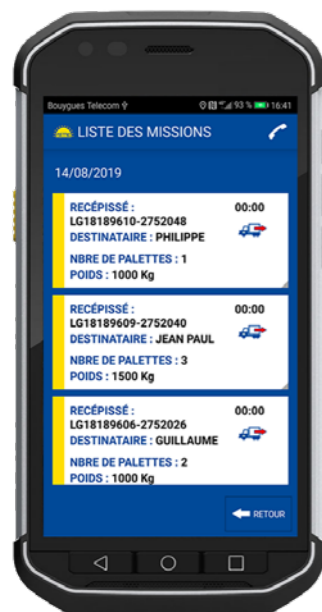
Bouygues Telecom 93 % 16:41

LISTE DES MISSIONS

14/08/2019

RECÉPISSÉ :
LG18189610-2752048
DESTINATAIRE : PHILIPPE
00:00
NBRE DE PALETTES : 1
POIDS : 1000 Kg

RECÉPISSÉ :
LG18189609-2752040
DESTINATAIRE : JEAN PAUL
00:00
NBRE DE PALETTES : 3
POIDS : 1500 Kg

RECÉPISSÉ :
LG18189606-2752026
DESTINATAIRE : GUILLAUME
00:00
NBRE DE PALETTES : 2
POIDS : 1000 Kg

RETOUR